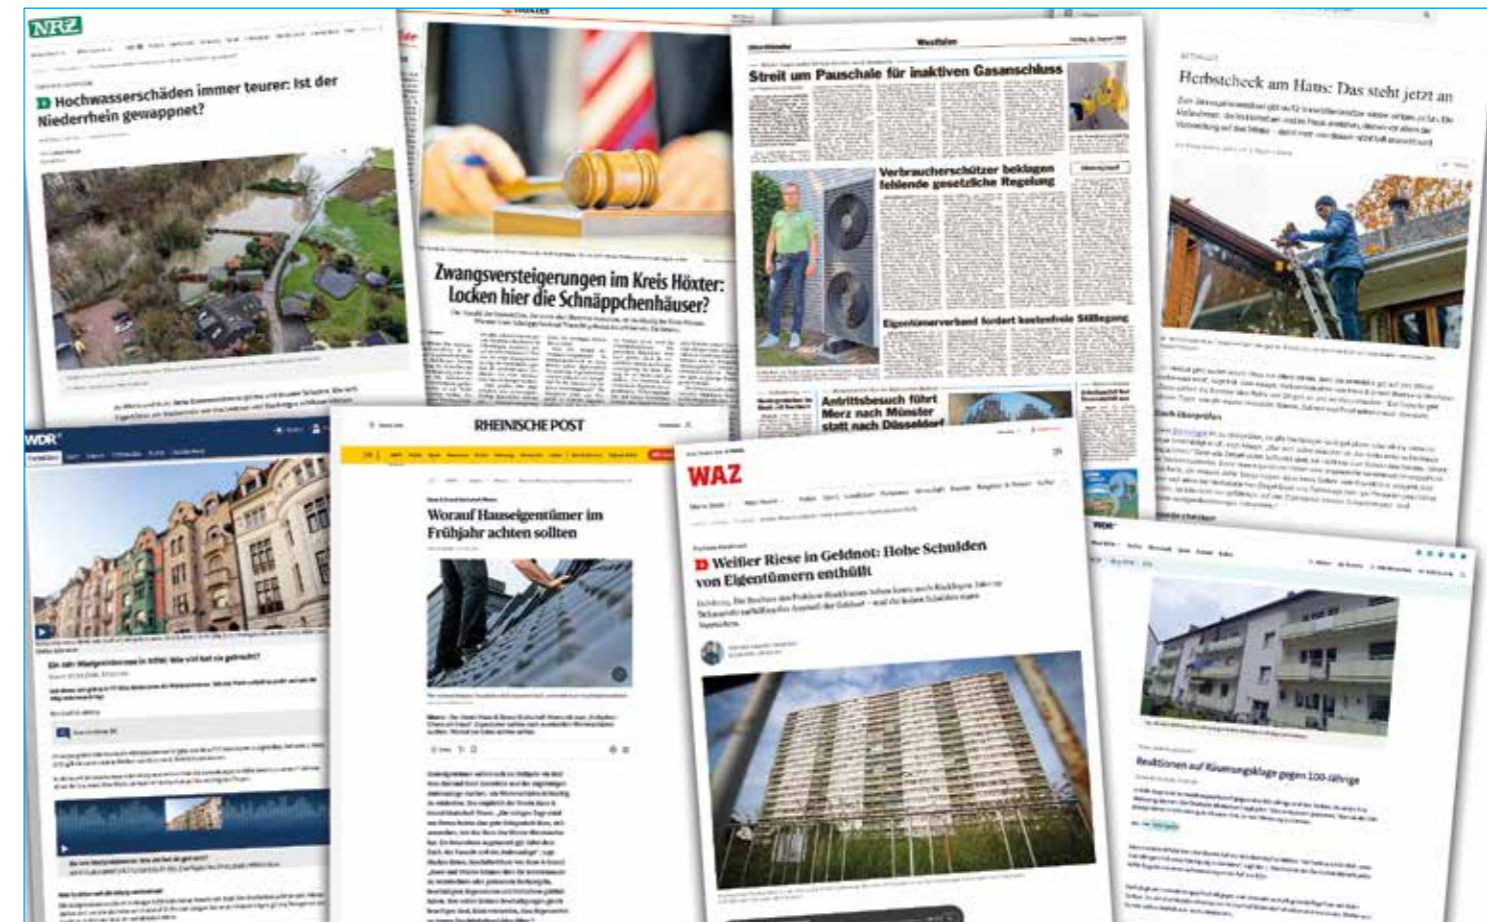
NRZ

Hochwasserschäden immer teurer: Ist der Niederrhein gewappnet?

Höxter

Zwangsversteigerungen im Kreis Höxter: Locken hier die Schnäppchenhäuser?

Westfalen

Streit um Pauschale für inaktiven Gasanschluss

Verbraucherschützer beklagen fehlende gesetzliche Regelung

Eigentümerverband fordert kostenfreie Stilllegung

Antrittsbesuch führt Merz nach Münster statt nach Düsseldorf

Herbstcheck am Haus: Das steht jetzt an

WDR

RHEINISCHE POST

Worauf Hauseigentümer im Frühjahr achten sollten

WAZ

Weißer Riese in Geldnot: Hohe Schulden von Eigentümern enthüllt

WDR

Reaktionen auf Räumungsklage gegen 100-Jährige